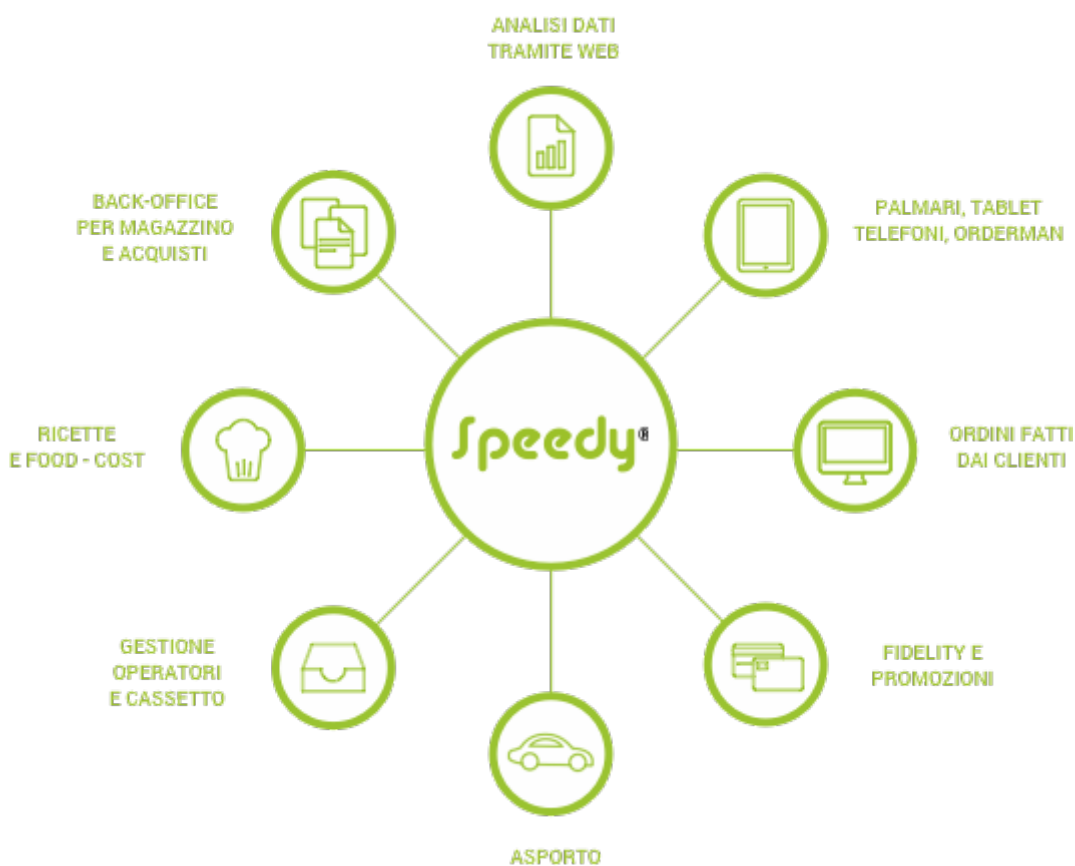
ANALISI DATI
TRAMITE WEB

BACK-OFFICE
PER MAGAZZINO
E ACQUISTI

PALMARI, TABLET
TELEFONI, ORDERMAN

Speedy®

RICETTE
E FOOD - COST

ORDINI FATTI
DAI CLIENTI

GESTIONE
OPERATORI
E CASSETTO

FIDELITY E
PROMOZIONI

ASPORTO